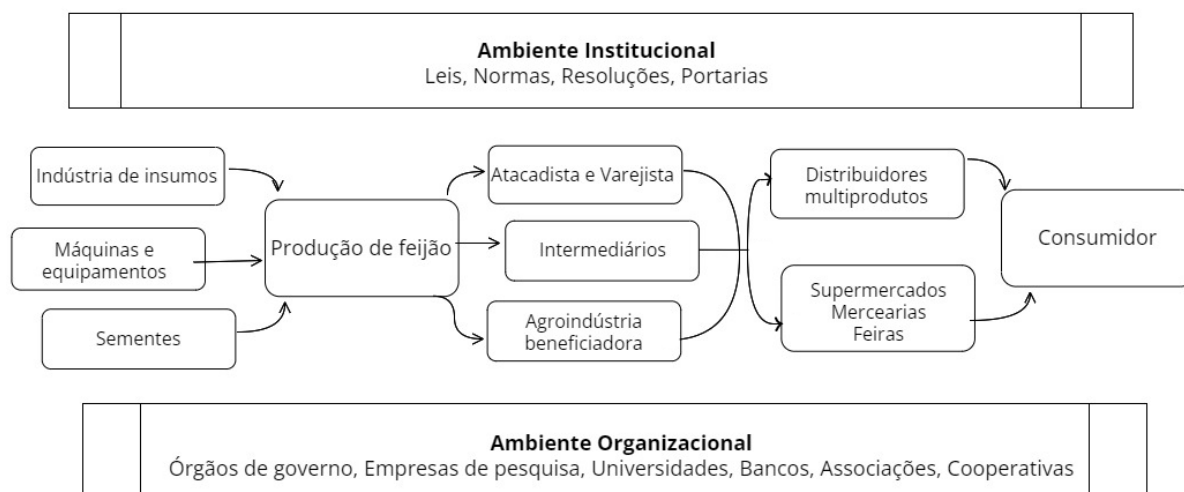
**Ambiente Institucional**
Leis, Normas, Resoluções, Portarias

Indústria de insumos

Máquinas e equipamentos

Sementes

Produção de feijão

Atacadista e Varejista

Intermediários

Agroindústria beneficiadora

Distribuidores multiprodutos

Supermercados
Mercearias
Feiras

Consumidor

**Ambiente Organizacional**
Órgãos de governo, Empresas de pesquisa, Universidades, Bancos, Associações, Cooperativas